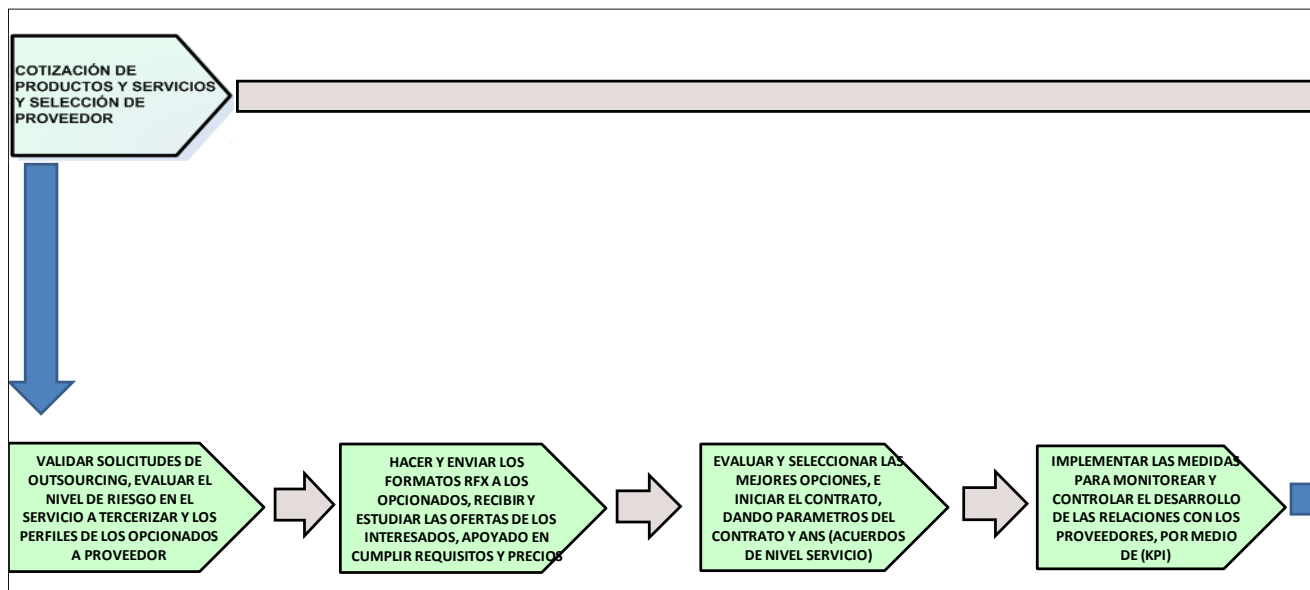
COTIZACIÓN DE PRODUCTOS Y SERVICIOS Y SELECCIÓN DE PROVEEDOR

VALIDAR SOLICITUDES DE OUTSOURCING, EVALUAR EL NIVEL DE RIESGO EN EL SERVICIO A TERCERIZAR Y LOS PERFILES DE LOS OPCIONADOS A PROVEEDOR

HACER Y ENVIAR LOS FORMATOS RFX A LOS OPCIONADOS, RECIBIR Y ESTUDIAR LAS OFERTAS DE LOS INTERESADOS, APOYADO EN CUMPLIR REQUISITOS Y PRECIOS

EVALUAR Y SELECCIONAR LAS MEJORES OPCIONES, E INICIAR EL CONTRATO, DANDO PARAMETROS DEL CONTRATO Y ANS (ACUERDOS DE NIVEL SERVICIO)

IMPLEMENTAR LAS MEDIDAS PARA MONITOREAR Y CONTROLAR EL DESARROLLO DE LAS RELACIONES CON LOS PROVEEDORES, POR MEDIO DE (KPI)